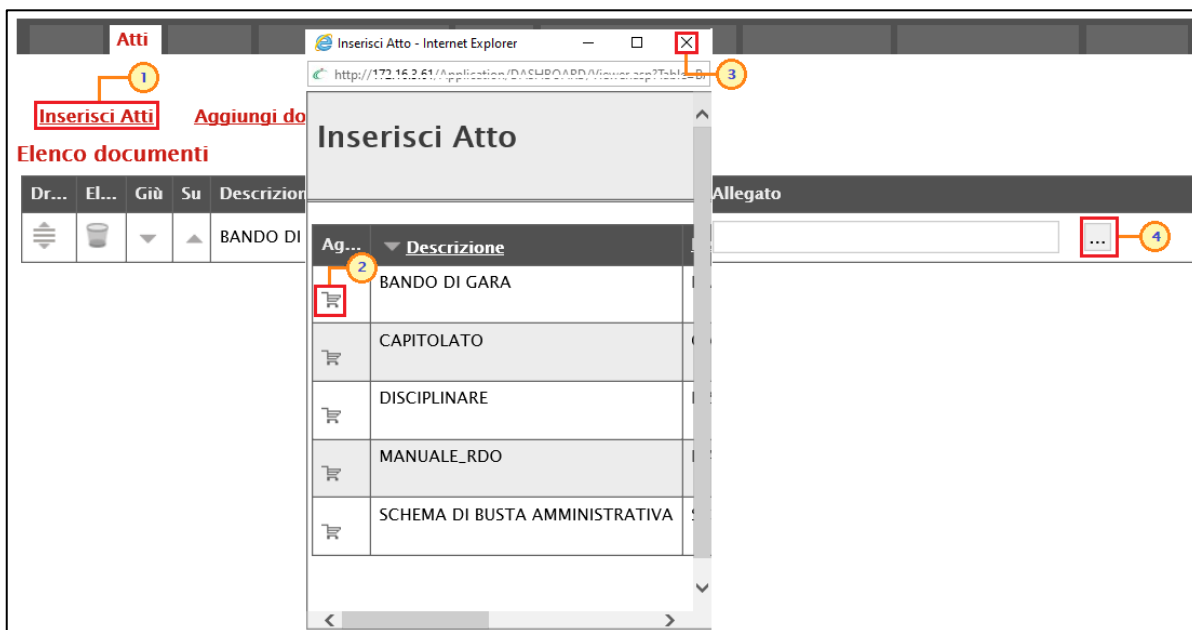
Atti

1

Inserisci Atti

Aggiungi do

Elenco documenti

| Dr... | El... | Giù | Su | Descrizio | Allegato |
|---|---|---|---|---|---|
| | | | | BANDO DI | ... |

4

Inserisci Atto - Internet Explorer

3

http://172.16.3.61/Application/DASHBOARD/Viewer.asp?Table=D

Inserisci Atto

2

| Ag... | Descrizione |
|---|---|
| | BANDO DI GARA |
| | CAPITOLATO |
| | DISCIPLINARE |
| | MANUALE_RDO |
| | SCHEMA DI BUSTA AMMINISTRATIVA |